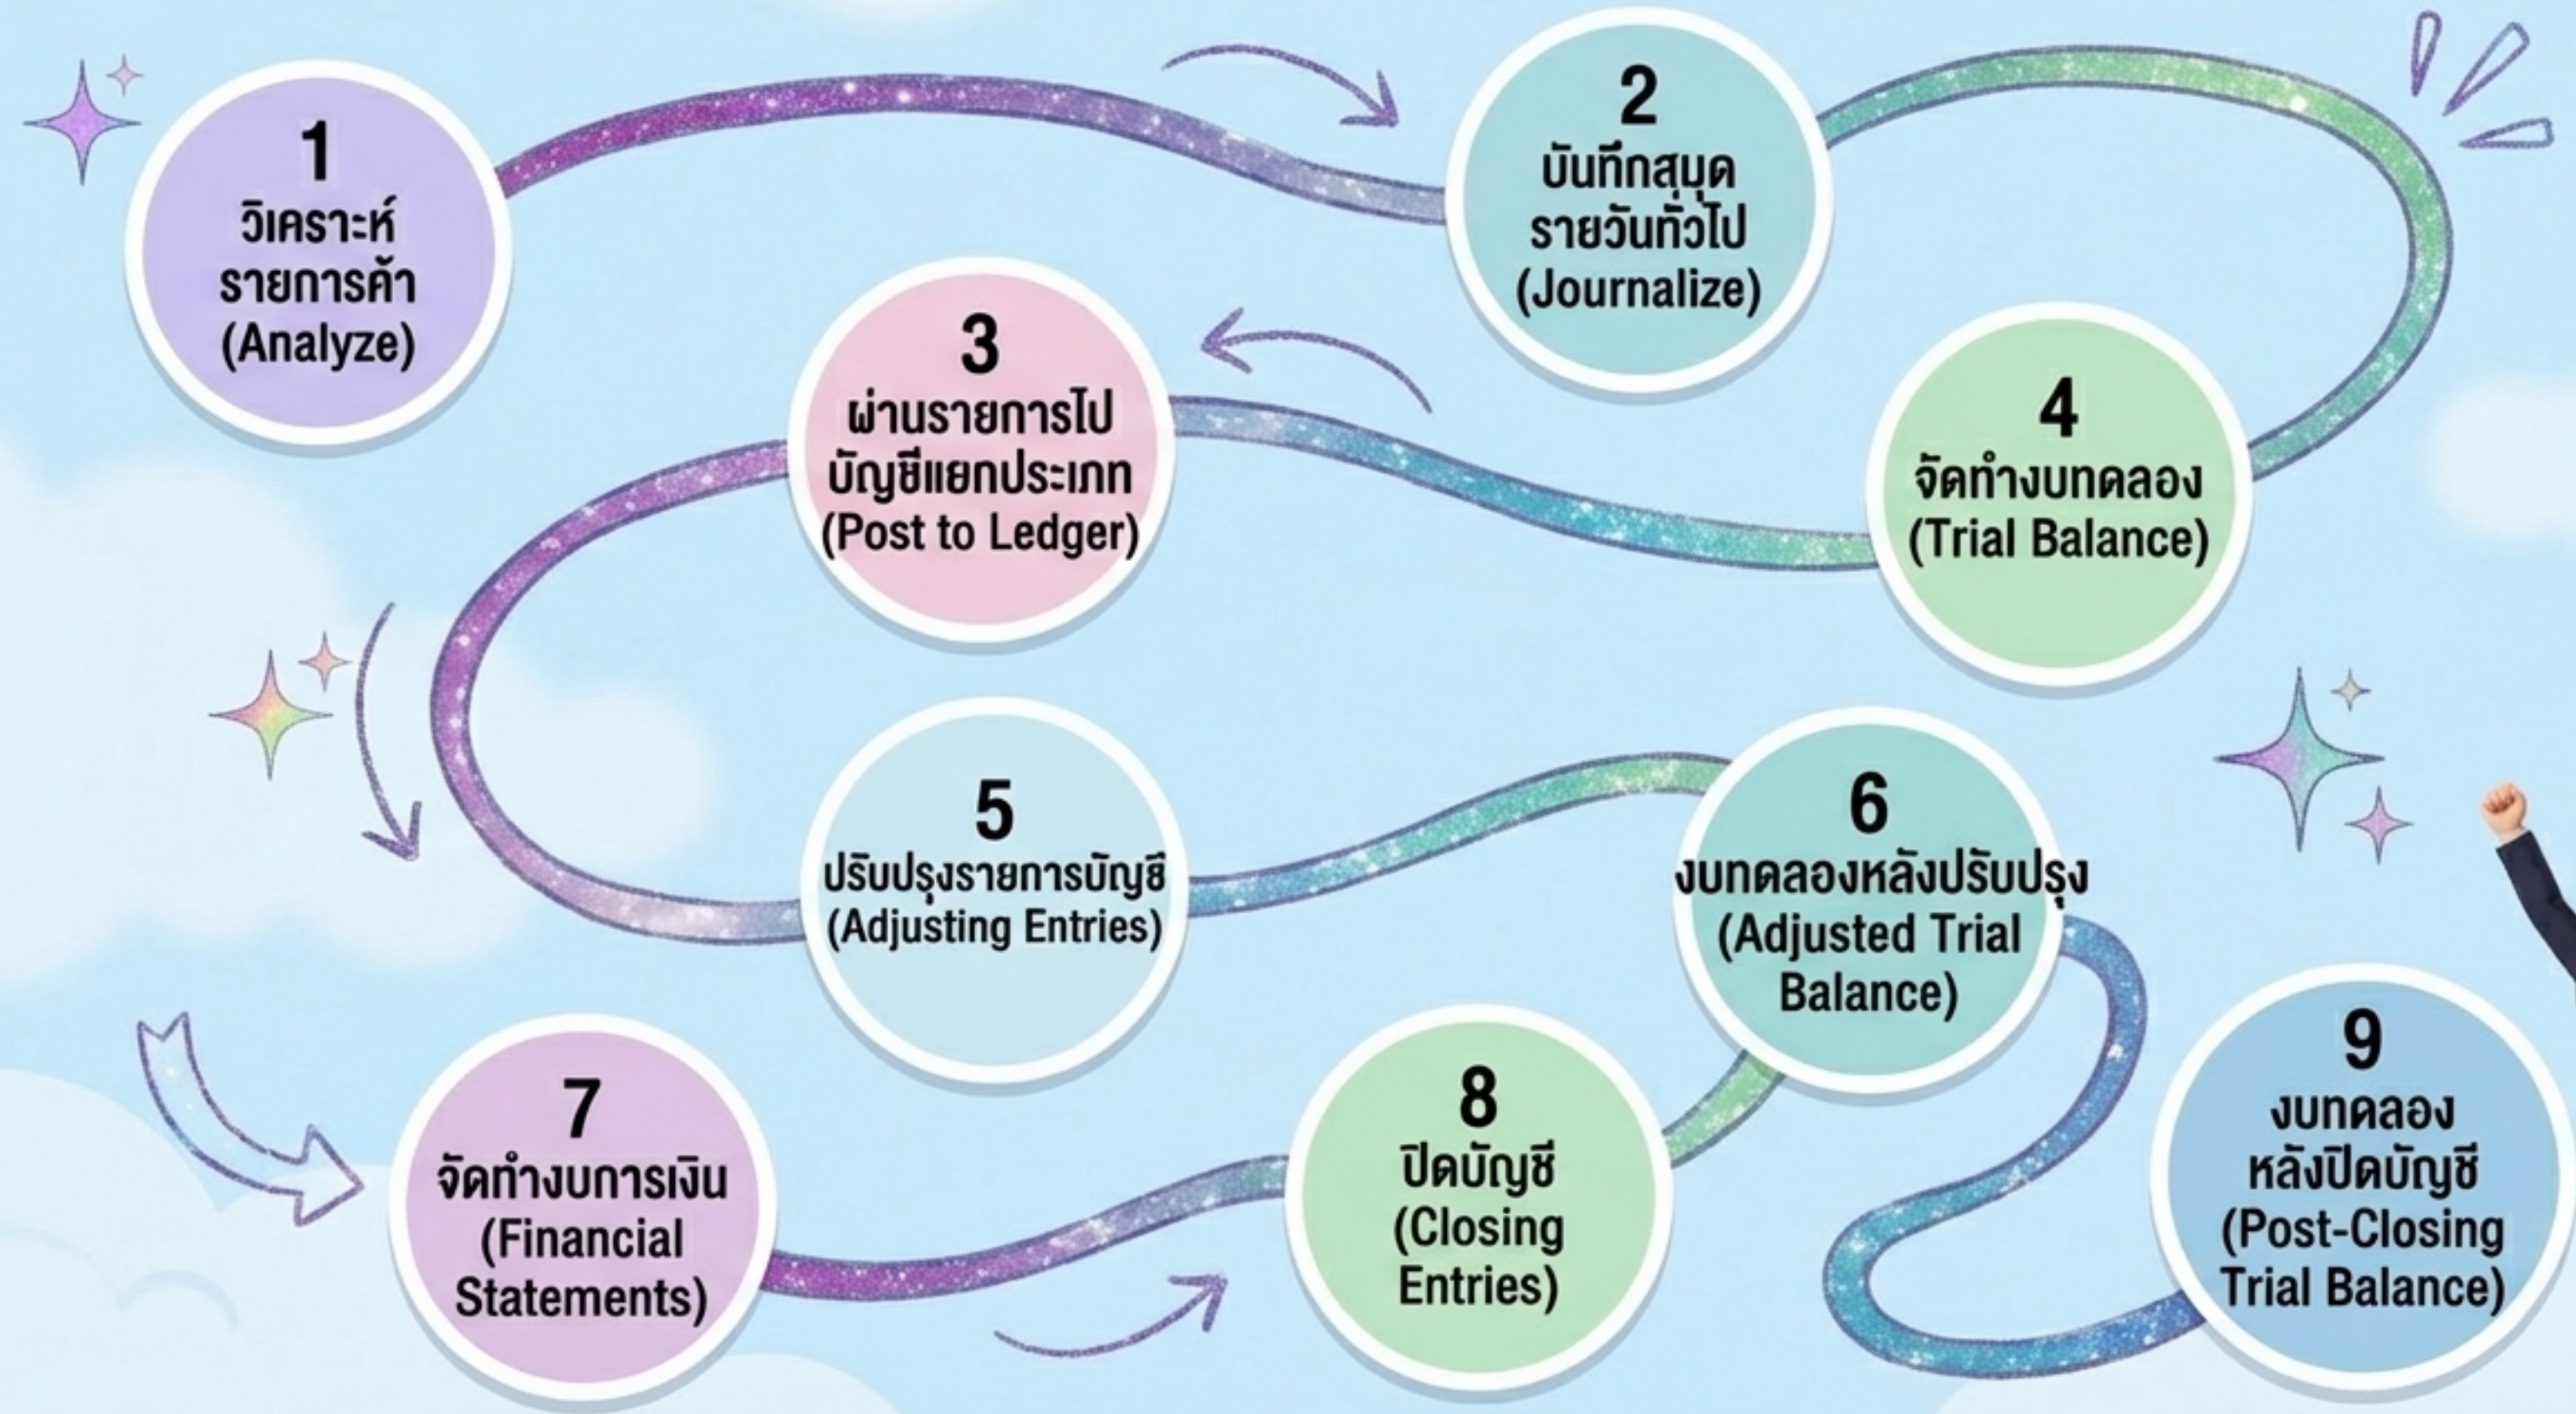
1
วิเคราะห์
รายการค้า
(Analyze)

2
บันทึกสมุด
รายวันทั่วไป
(Journalize)

3
ผ่านรายการไป
บัญชีแยกประเภท
(Post to Ledger)

4
จัดทำงบทดลอง
(Trial Balance)

5
ปรับปรุงรายการบัญชี
(Adjusting Entries)

6
งบทดลองหลังปรับปรุง
(Adjusted Trial Balance)

7
จัดทำงบการเงิน
(Financial Statements)

8
ปิดบัญชี
(Closing Entries)

9
งบทดลอง
หลังปิดบัญชี
(Post-Closing Trial Balance)